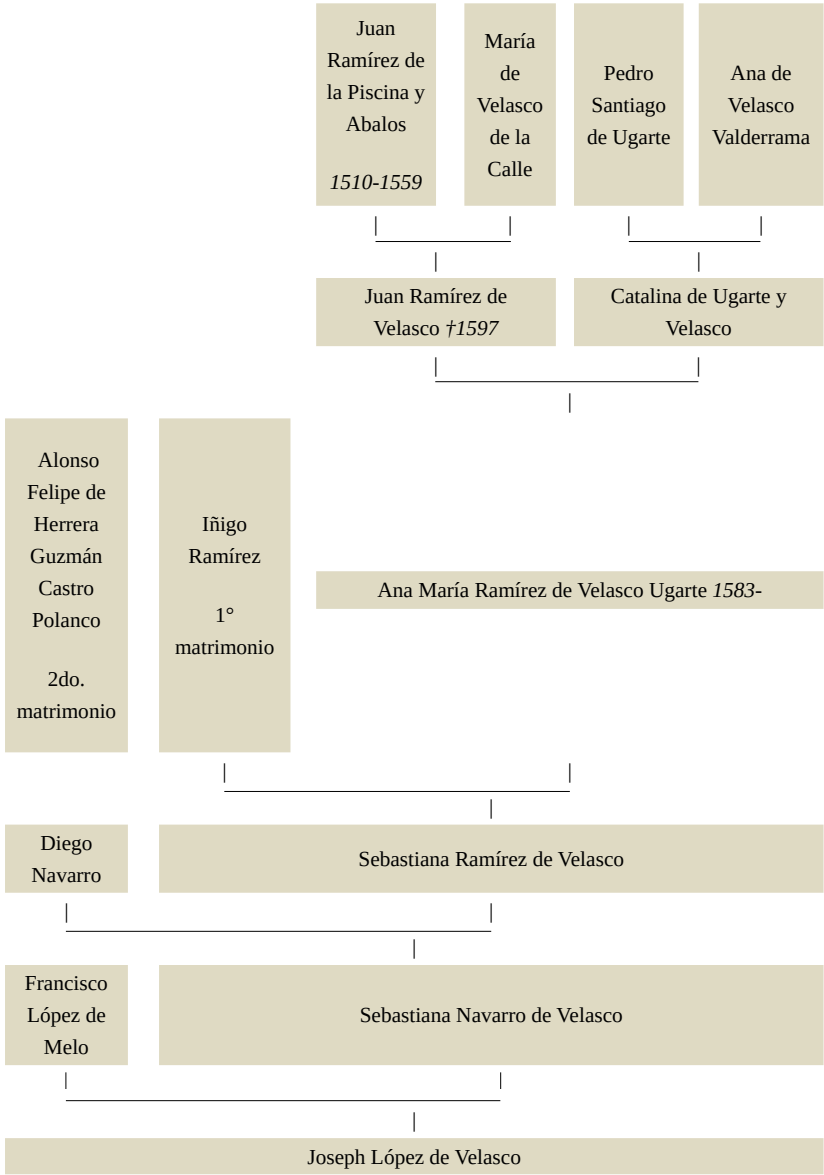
Juan Ramírez de la Piscina y Abalos

*1510-1559*

María de Velasco de la Calle

Pedro Santiago de Ugarte

Ana de Velasco Valderrama

Juan Ramírez de Velasco *†1597*

Catalina de Ugarte y Velasco

Alonso Felipe de Herrera Guzmán Castro Polanco

2do. matrimonio

Iñigo Ramírez

1° matrimonio

Ana María Ramírez de Velasco Ugarte *1583-*

Diego Navarro

Sebastiana Ramírez de Velasco

Francisco López de Melo

Sebastiana Navarro de Velasco

Joseph López de Velasco